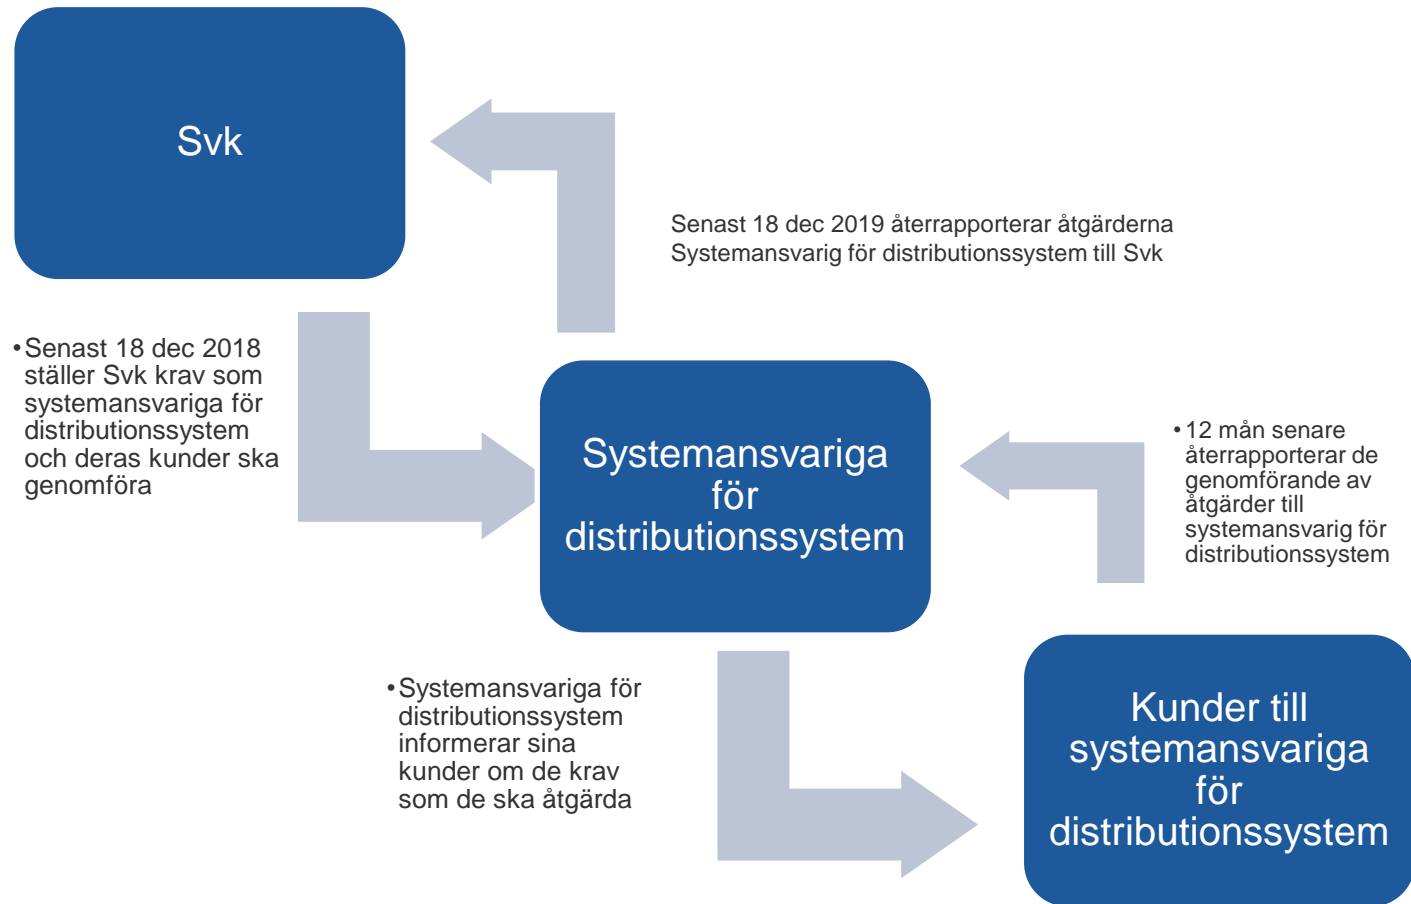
Svk

Senast 18 dec 2019 återrapporterar åtgärderna Systemansvarig för distributionssystem till Svk

• Senast 18 dec 2018 ställer Svk krav som systemansvariga för distributionssystem och deras kunder ska genomföra

Systemansvariga för distributionssystem

• 12 mån senare återrapporterar de genomförande av åtgärder till systemansvarig för distributionssystem

• Systemansvariga för distributionssystem informerar sina kunder om de krav som de ska åtgärda

Kunder till systemansvariga för distributionssystem